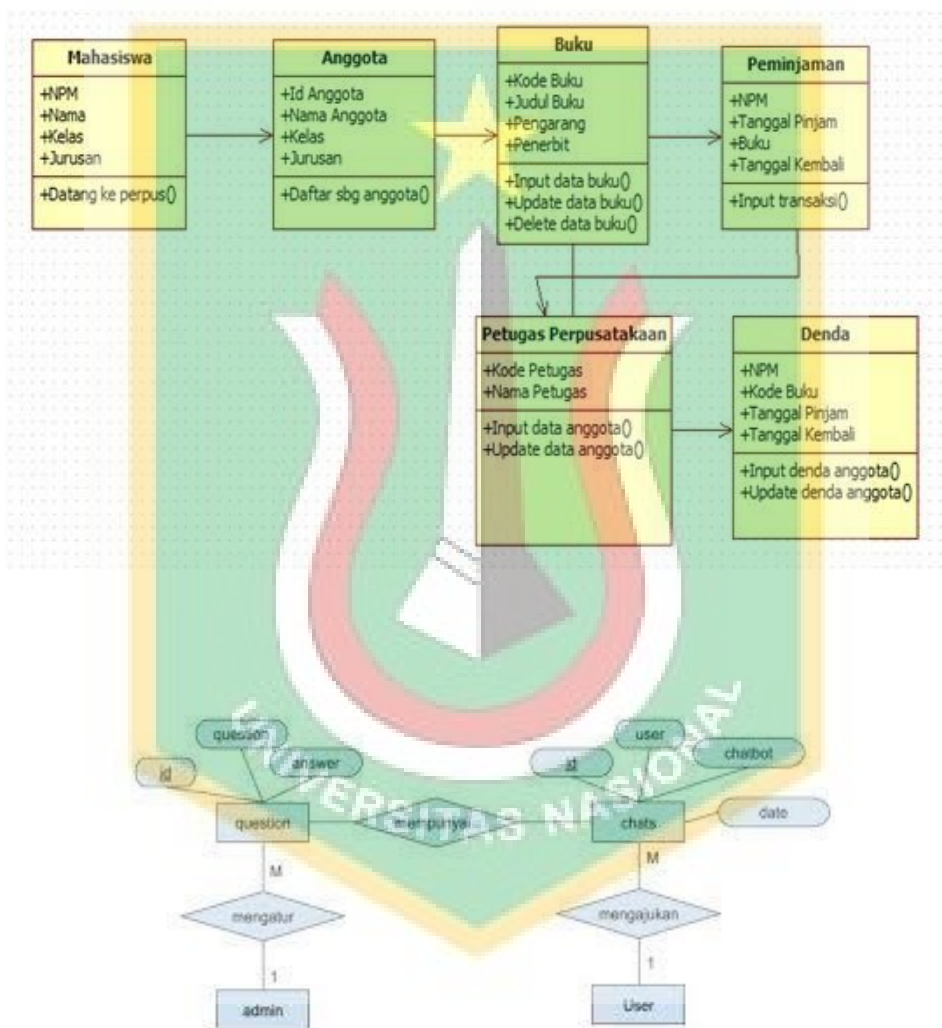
Mahasiswa
+NPM
+Nama
+Kelas
+Jurusan
+Datang ke perpus()

Anggota
+Id Anggota
+Nama Anggota
+Kelas
+Jurusan
+Daftar sbg anggota()

Buku
+Kode Buku
+Judul Buku
+Pengarang
+Penerbit
+Input data buku()
+Update data buku()
+Delete data buku()

Peminjaman
+NPM
+Tanggal Pinjam
+Buku
+Tanggal Kembali
+Input transaksi()

Petugas Perpusatakaan
+Kode Petugas
+Nama Petugas
+Input data anggota()
+Update data anggota()

Denda
+NPM
+Kode Buku
+Tanggal Pinjam
+Tanggal Kembali
+Input denda anggota()
+Update denda anggota()

UNIVERSITAS NASIONAL

question
answer
id
question
mempunyai
user
chatbot
id
chats
date
M
mengatur
1
admin
M
mengajukan
1
User